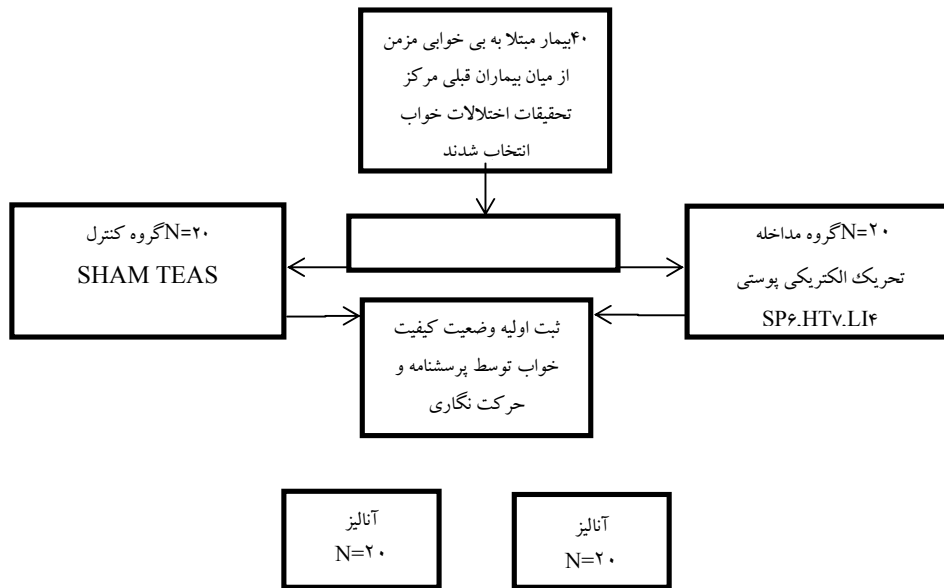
۴۰بیمار مبتلا به بی خوابی مزمن از میان بیماران قبلی مرکز تحقیقات اختلالات خواب انتخاب شدند

N=۲۰گروه کنترل
SHAM TEAS

N=۲۰گروه مداخله
تحریک الکتریکی پوستی
SP۶.HT۷.LI۴

ثبت اولیه وضعیت کیفیت خواب توسط پرسشنامه و حرکت نگاری

آنالیز
N=۲۰

آنالیز
N=۲۰